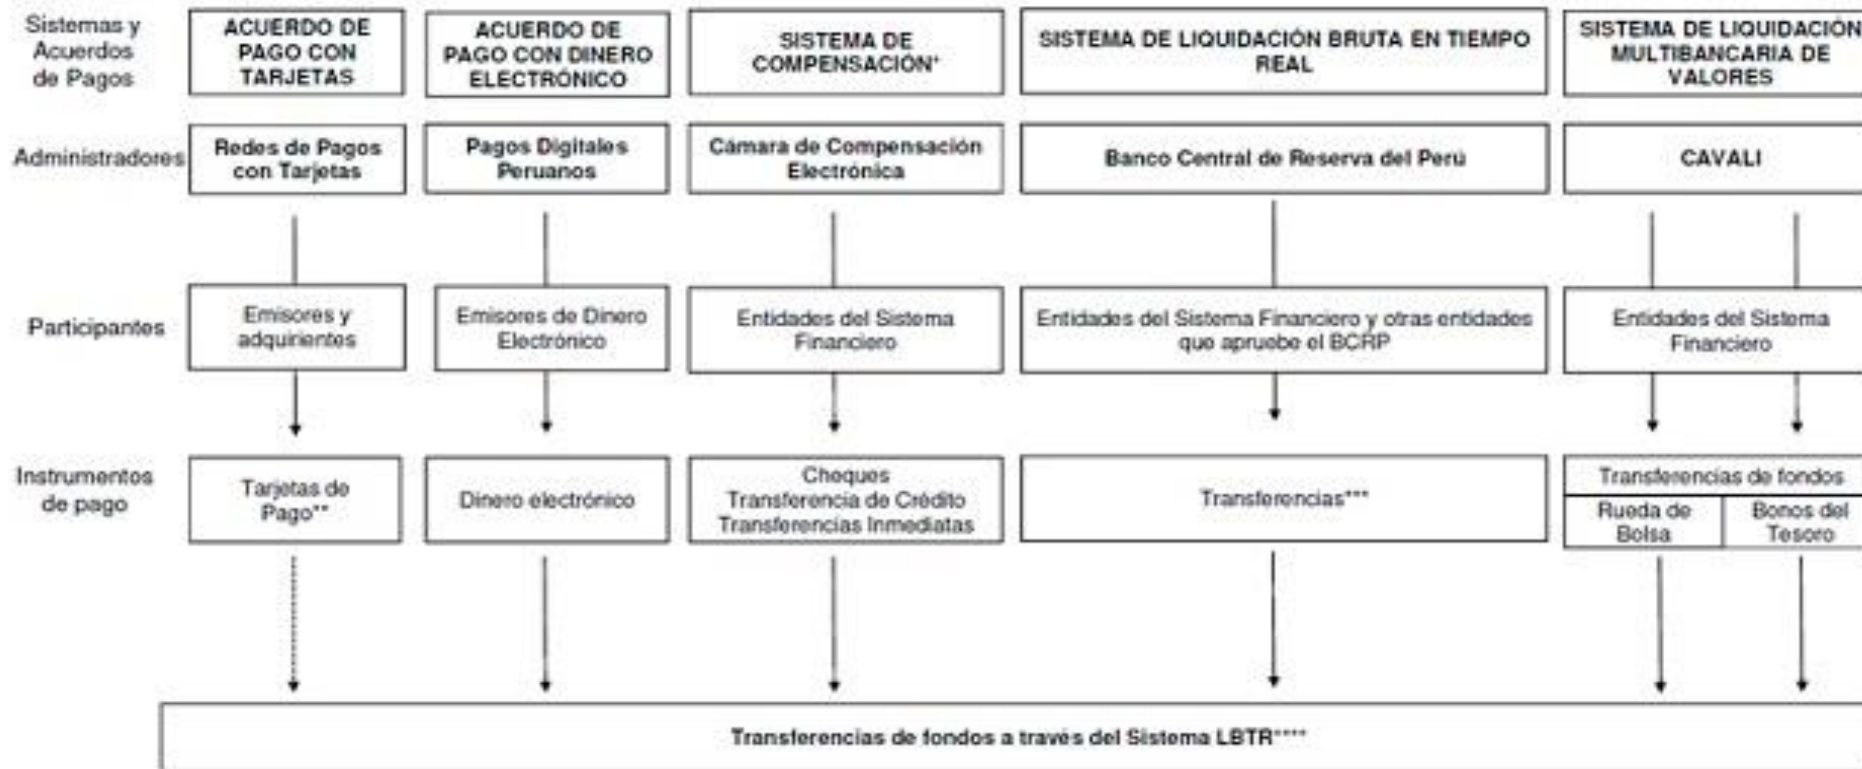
| Sistemas y Acuerdos de Pagos | ACUERDO DE PAGO CON TARJETAS | ACUERDO DE PAGO CON DINERO ELECTRÓNICO | SISTEMA DE COMPENSACIÓN* | SISTEMA DE LIQUIDACIÓN BRUTA EN TIEMPO REAL | SISTEMA DE LIQUIDACIÓN MULTIBANCARIA DE VALORES |
|---|---|---|---|---|---|
| Administradores | Redes de Pagos con Tarjetas | Pagos Digitales Peruanos | Cámara de Compensación Electrónica | Banco Central de Reserva del Perú | CAVALI |
| Participantes | Emisores y adquirientes | Emisores de Dinero Electrónico | Entidades del Sistema Financiero | Entidades del Sistema Financiero y otras entidades que apruebe el BCRP | Entidades del Sistema Financiero |
| Instrumentos de pago | Tarjetas de Pago** | Dinero electrónico | Cheques Transferencia de Crédito Transferencias Inmediatas | Transferencias*** | Transferencias de fondos: Rueda de Bolsa / Bonos del Tesoro |

Transferencias de fondos a través del Sistema LBTR****